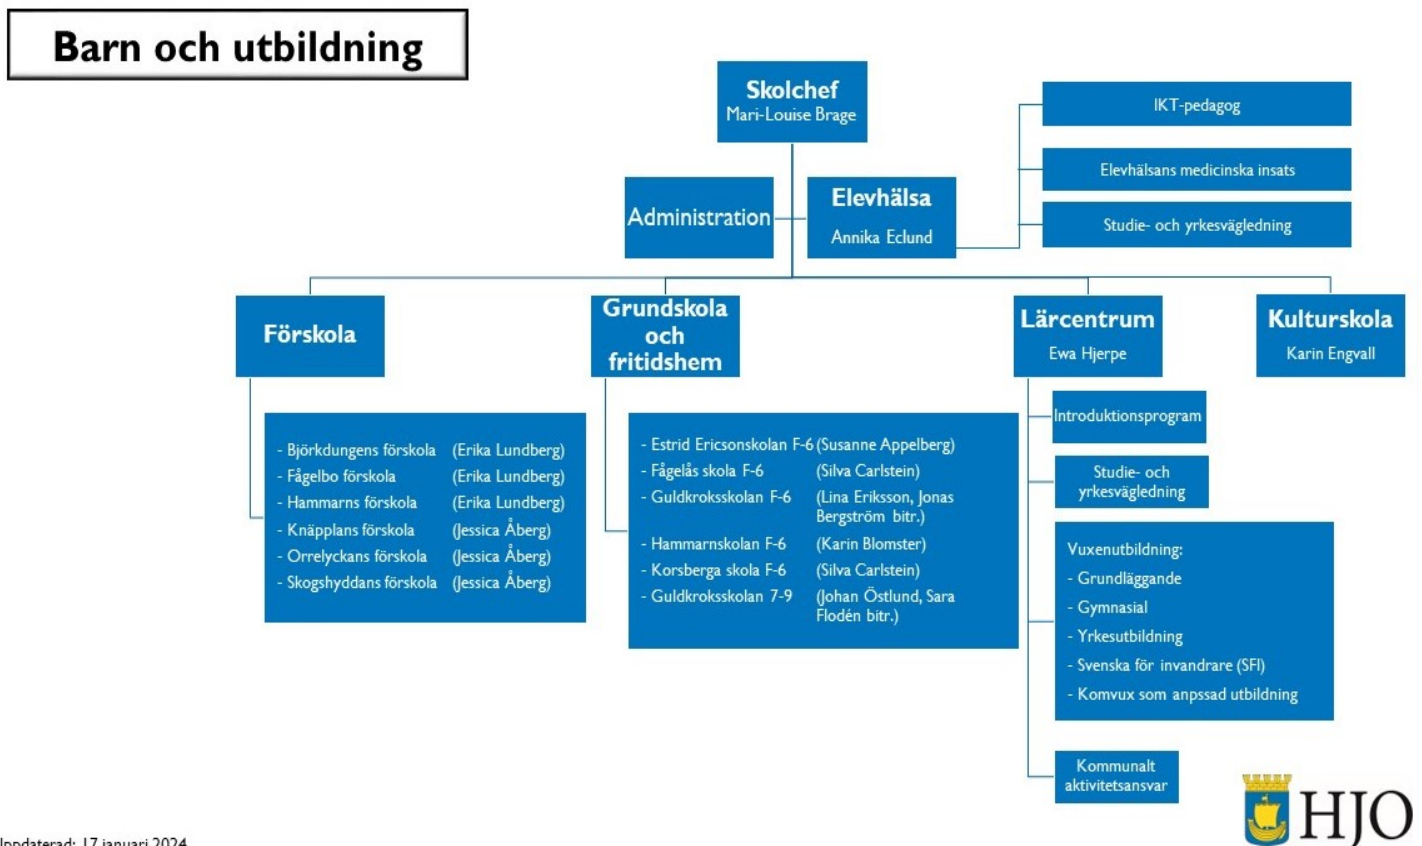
Barn och utbildning

Skolchef
Mari-Louise Brage

Administration

Elevhälsa
Annika Eclund

IKT-pedagog

Elevhälsans medicinska insats

Studie- och yrkesvägledning

Förskola

- Björkdungens förskola (Erika Lundberg)
- Fågelbo förskola (Erika Lundberg)
- Hammarns förskola (Erika Lundberg)
- Knäpplans förskola (Jessica Åberg)
- Orrelyckans förskola (Jessica Åberg)
- Skogshyddans förskola (Jessica Åberg)

Grundskola och fritidshem

- Estrid Ericsonskolan F-6 (Susanne Appelberg)
- Fågelås skola F-6 (Silva Carlstein)
- Guldkroksskolan F-6 (Lina Eriksson, Jonas Bergström bitr.)
- Hammarnskolan F-6 (Karin Blomster)
- Korsberga skola F-6 (Silva Carlstein)
- Guldkroksskolan 7-9 (Johan Östlund, Sara Flodén bitr.)

Lärcentrum
Ewa Hjerpe

Introduktionsprogram

Studie- och yrkesvägledning

Vuxenutbildning:
- Grundläggande
- Gymnasial
- Yrkesutbildning
- Svenska för invandrare (SFI)
- Komvux som anpssad utbildning

Kommunalt aktivitetsansvar

Kulturskola
Karin Engvall

HJO

Uppdaterad: 17 januari 2024